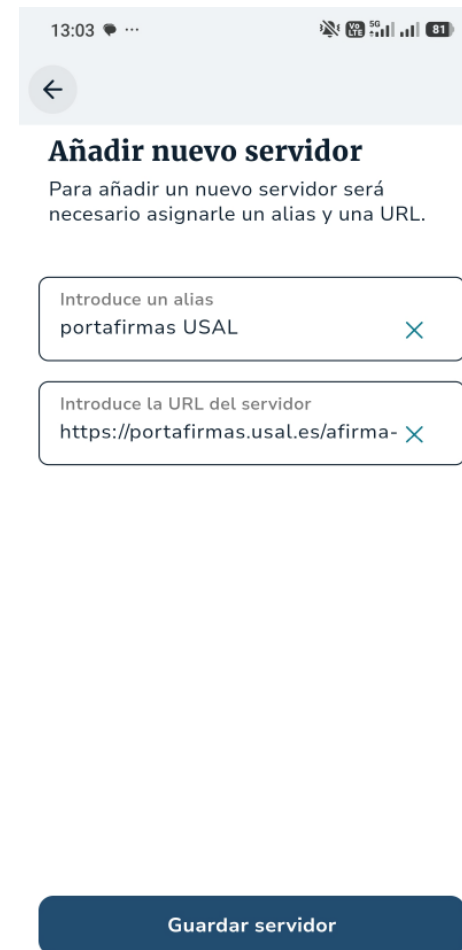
13:03 ··· 5G 81

Añadir nuevo servidor

Para añadir un nuevo servidor será necesario asignarle un alias y una URL.

Introduce un alias
portafirmas USAL

Introduce la URL del servidor
https://portafirmas.usal.es/afirma-

Guardar servidor